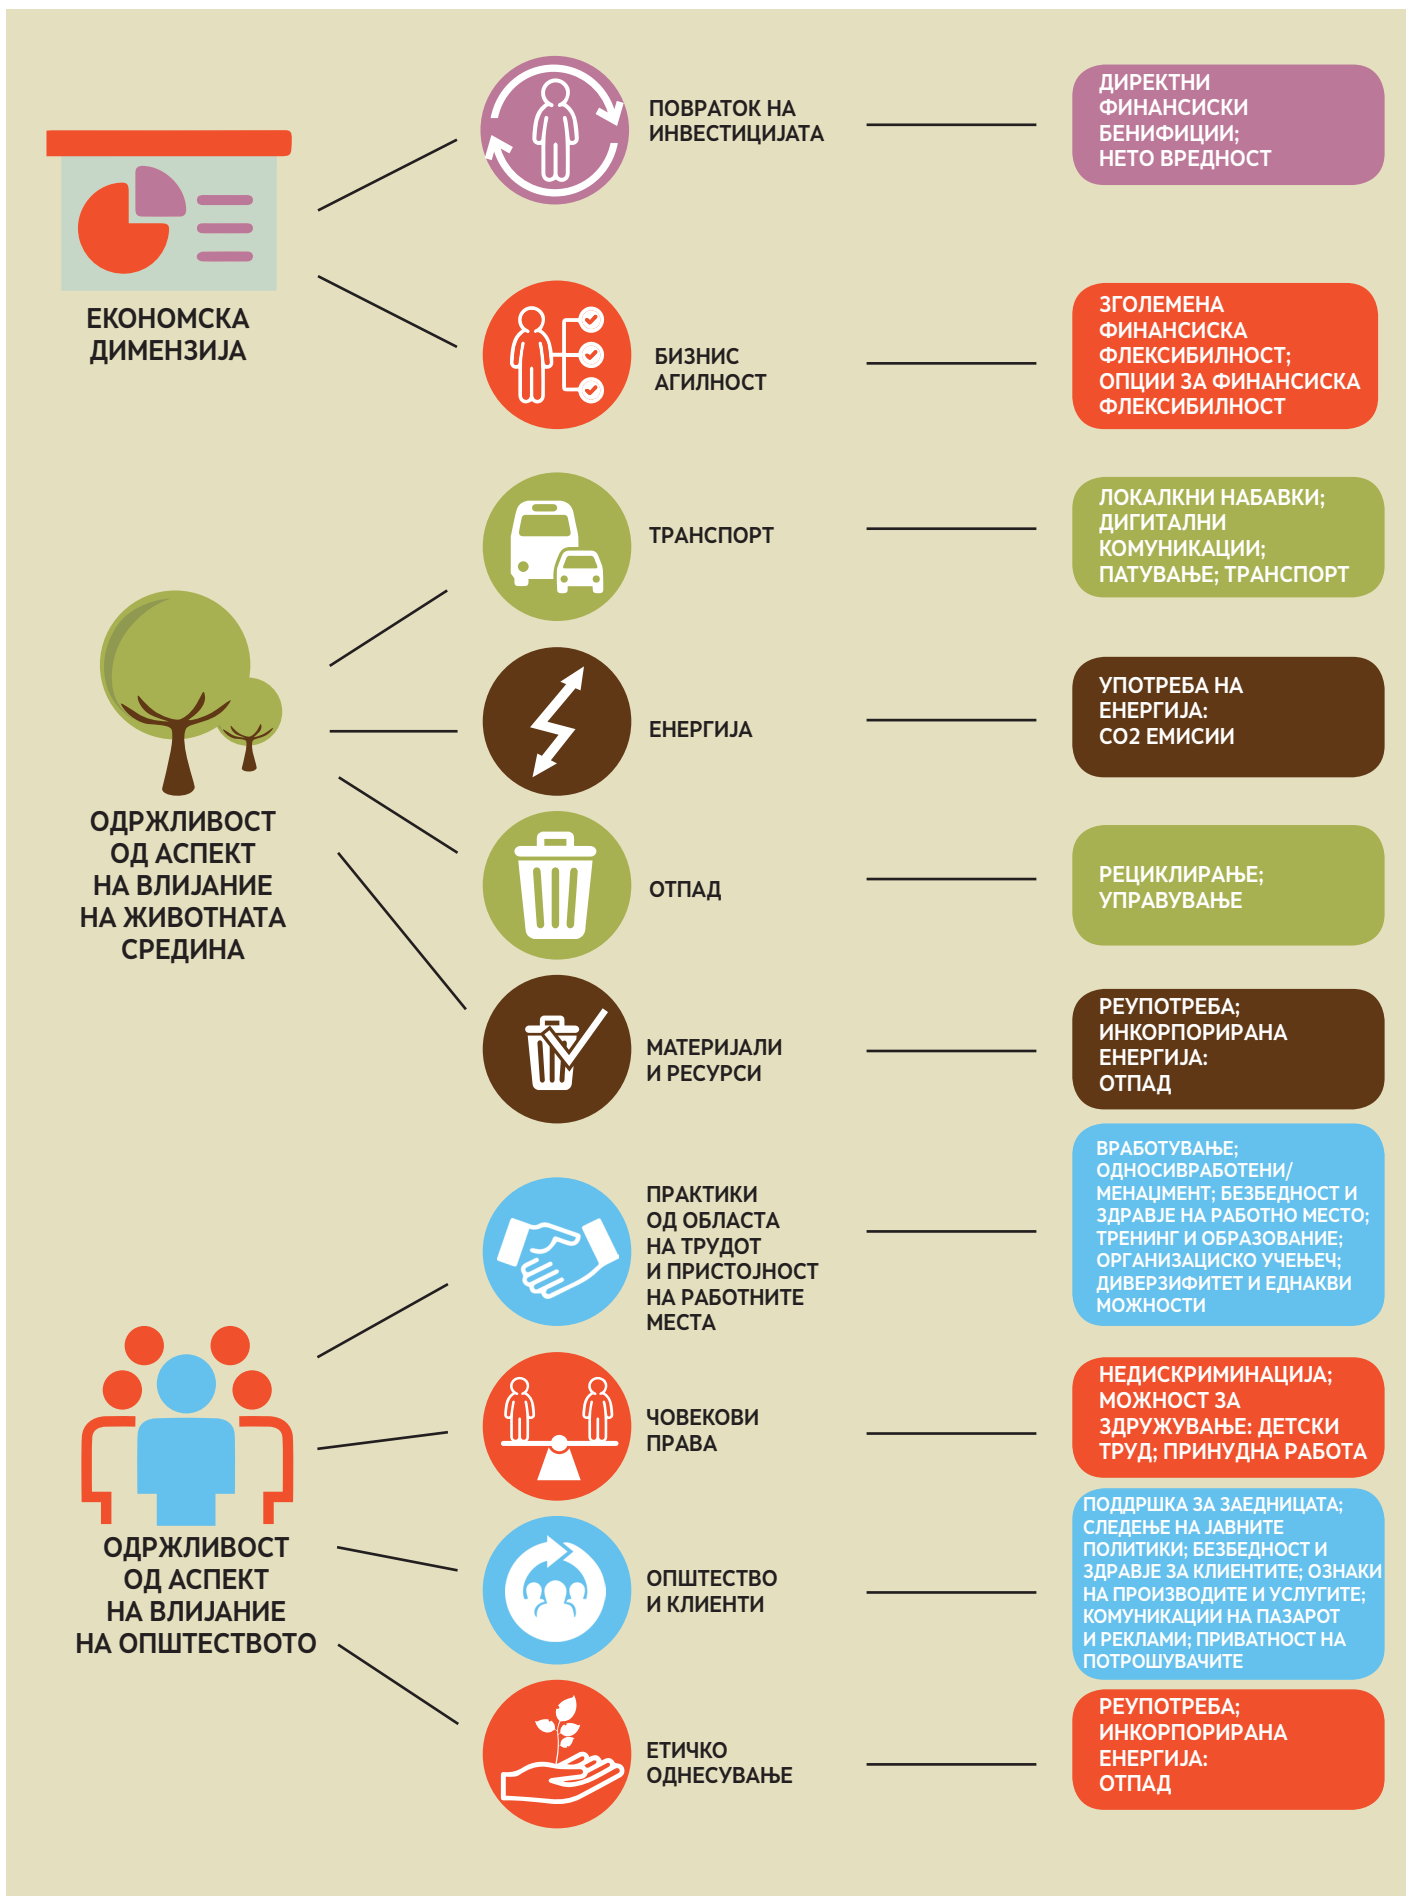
ЕКОНОМСКА ДИМЕНЗИЈА

ПОВРАТОК НА ИНВЕСТИЦИЈАТА

ДИРЕКТНИ ФИНАНСИСКИ БЕНИФИЦИИ; НЕТО ВРЕДНОСТ

БИЗНИС АГИЛНОСТ

ЗГОЛЕМЕНА ФИНАНСИСКА ФЛЕКСИБИЛНОСТ; ОПЦИИ ЗА ФИНАНСИСКА ФЛЕКСИБИЛНОСТ

ОДРЖЛИВОСТ ОД АСПЕКТ НА ВЛИЈАНИЕ НА ЖИВОТНАТА СРЕДИНА

ТРАНСПОРТ

ЛОКАЛКНИ НАБАВКИ; ДИГИТАЛНИ КОМУНИКАЦИИ; ПАТУВАЊЕ; ТРАНСПОРТ

ЕНЕРГИЈА

УПОТРЕБА НА ЕНЕРГИЈА: CO2 ЕМИСИИ

ОТПАД

РЕЦИКЛИРАЊЕ; УПРАВУВАЊЕ

МАТЕРИЈАЛИ И РЕСУРСИ

РЕУПОТРЕБА; ИНКОРПОРИРАНА ЕНЕРГИЈА: ОТПАД

ОДРЖЛИВОСТ ОД АСПЕКТ НА ВЛИЈАНИЕ НА ОПШТЕСТВОТО

ПРАКТИКИ ОД ОБЛАСТА НА ТРУДОТ И ПРИСТОЈНОСТ НА РАБОТНИТЕ МЕСТА

ВРАБОТУВАЊЕ; ОДНОСИВРАБОТЕНИ/ МЕНАЏМЕНТ; БЕЗБЕДНОСТ И ЗДРАВЈЕ НА РАБОТНО МЕСТО; ТРЕНИНГ И ОБРАЗОВАНИЕ; ОРГАНИЗАЦИСКО УЧЕЊЕЧ; ДИВЕРЗИФИТЕТ И ЕДНАКВИ МОЖНОСТИ

ЧОВЕКОВИ ПРАВА

НЕДИСКРИМИНАЦИЈА; МОЖНОСТ ЗА ЗДРУЖУВАЊЕ: ДЕТСКИ ТРУД; ПРИНУДНА РАБОТА

ОПШТЕСТВО И КЛИЕНТИ

ПОДДРШКА ЗА ЗАЕДНИЦАТА; СЛЕДЕЊЕ НА ЈАВНИТЕ ПОЛИТИКИ; БЕЗБЕДНОСТ И ЗДРАВЈЕ ЗА КЛИЕНТИТЕ; ОЗНАКИ НА ПРОИЗВОДИТЕ И УСЛУГИТЕ; КОМУНИКАЦИИ НА ПАЗАРОТ И РЕКЛАМИ; ПРИВАТНОСТ НА ПОТРОШУВАЧИТЕ

ЕТИЧКО ОДНЕСУВАЊЕ

РЕУПОТРЕБА; ИНКОРПОРИРАНА ЕНЕРГИЈА: ОТПАД